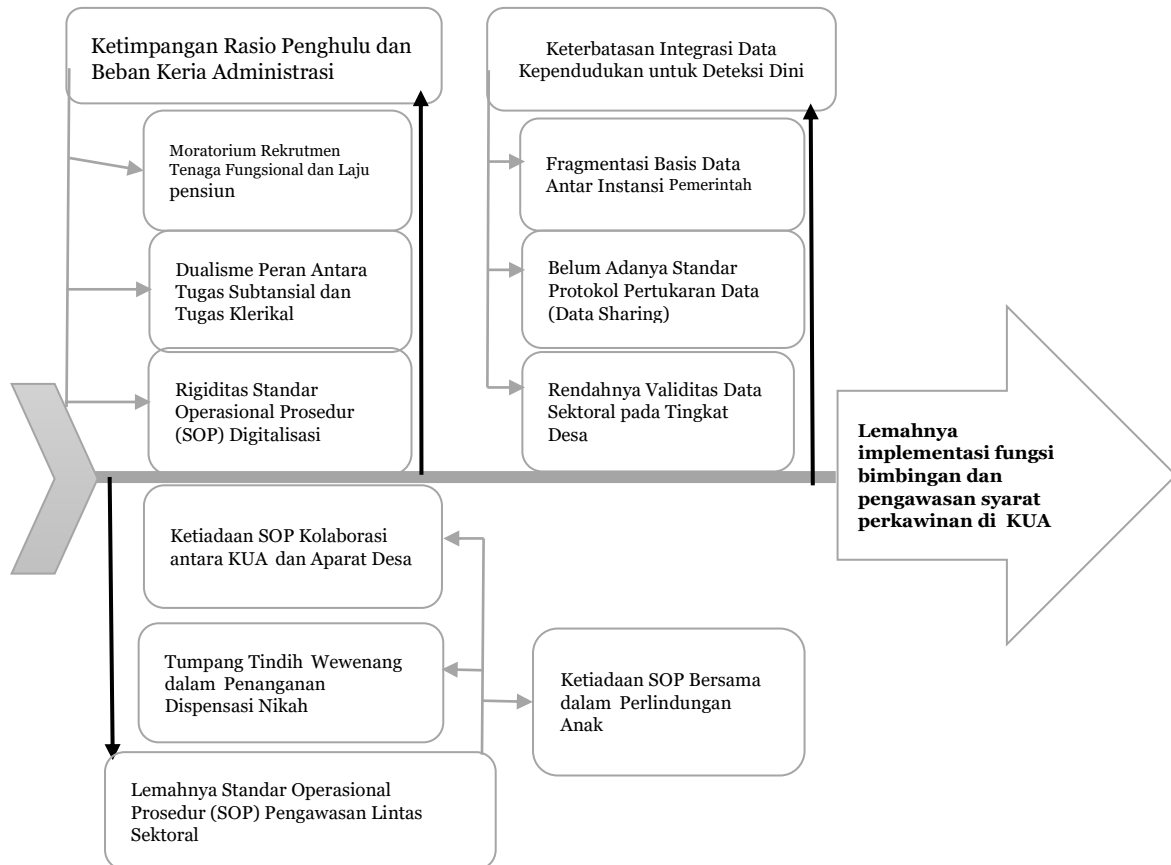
Ketimpangan Rasio Penghulu dan Beban Keria Administrasi

Moratorium Rekrutmen Tenaga Fungsional dan Laju pensiun

Dualisme Peran Antara Tugas Subtansial dan Tugas Klerikal

Rigiditas Standar Operasional Prosedur (SOP) Digitalisasi

Keterbatasan Integrasi Data Kependudukan untuk Deteksi Dini

Fragmentasi Basis Data Antar Instansi Pemerintah

Belum Adanya Standar Protokol Pertukaran Data (Data Sharing)

Rendahnya Validitas Data Sektoral pada Tingkat Desa

Lemahnya implementasi fungsi bimbingan dan pengawasan syarat perkawinan di KUA

Ketiadaan SOP Kolaborasi antara KUA dan Aparat Desa

Tumpang Tindih Wewenang dalam Penanganan Dispensasi Nikah

Ketiadaan SOP Bersama dalam Perlindungan Anak

Lemahnya Standar Operasional Prosedur (SOP) Pengawasan Lintas Sektoral